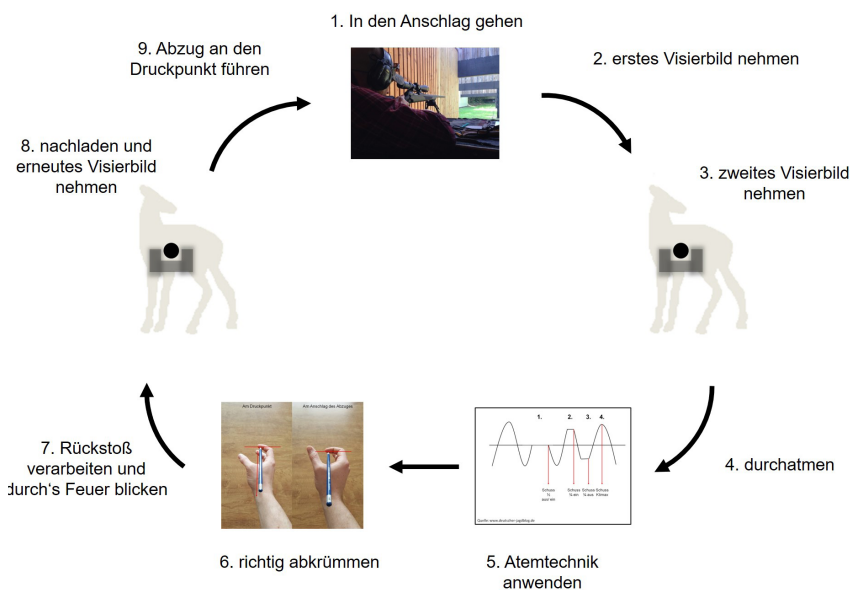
1. In den Anschlag gehen

2. erstes Visierbild nehmen

3. zweites Visierbild nehmen

4. durchatmen

5. Atemtechnik anwenden

1. 2. 3. 4.

Schuss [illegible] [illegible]

Schuss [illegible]

Schuss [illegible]

Schuss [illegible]

Quelle: www.deutscher-jagdblog.de

6. richtig abkrümmen

Am Druckpunkt

Am Anschlag des Abzuges

7. Rückstoß verarbeiten und durch‘s Feuer blicken

8. nachladen und erneutes Visierbild nehmen

9. Abzug an den Druckpunkt führen